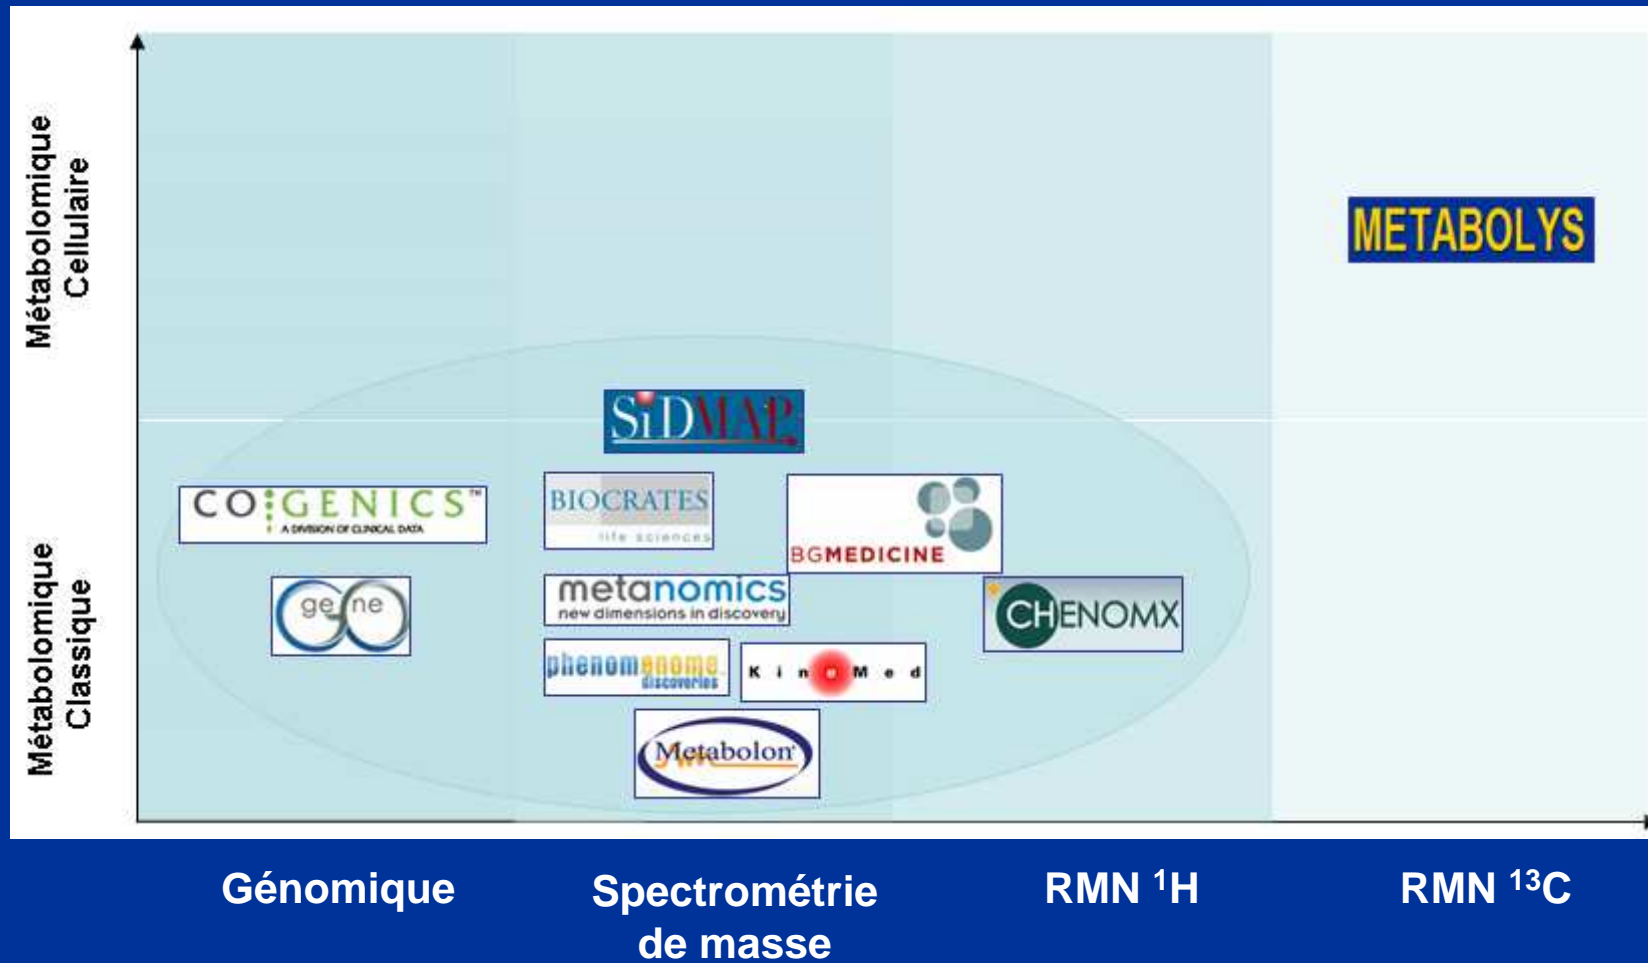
Métabolomique Cellulaire

Métabolomique Classique

METABOLYS

SiDMAP

CO GENICS™
A DIVISION OF CLINICAL DATA

BIOCRATES
life sciences

BGMEDICINE

ge ne

metanomics
new dimensions in discovery

CHENOMX

phenomenome discoveries

KinoMed

Metabolon

Génomique

Spectrométrie de masse

RMN $^{1}$H

RMN $^{13}$C